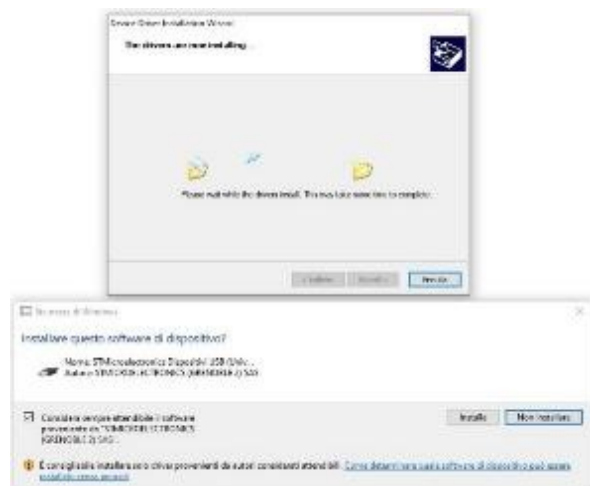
Device Driver Installation Wizard

The drivers are now installing...

Please wait while the drivers install. This may take some time to complete.

< Indietro | Avanti > | Annulla

Sicurezza di Windows

Installare questo software di dispositivo?

Nome: STMicroelectronics Dispositivi USB (Univ...
Autore: STMICROELECTRONICS (GRENOBLE 2) SAS

Considera sempre attendibile il software proveniente da "STMICROELECTRONICS (GRENOBLE 2) SAS".

Installa | Non installare

È consigliabile installare solo driver provenienti da autori considerati attendibili. Come determinare quale software di dispositivo può essere installato senza rischi